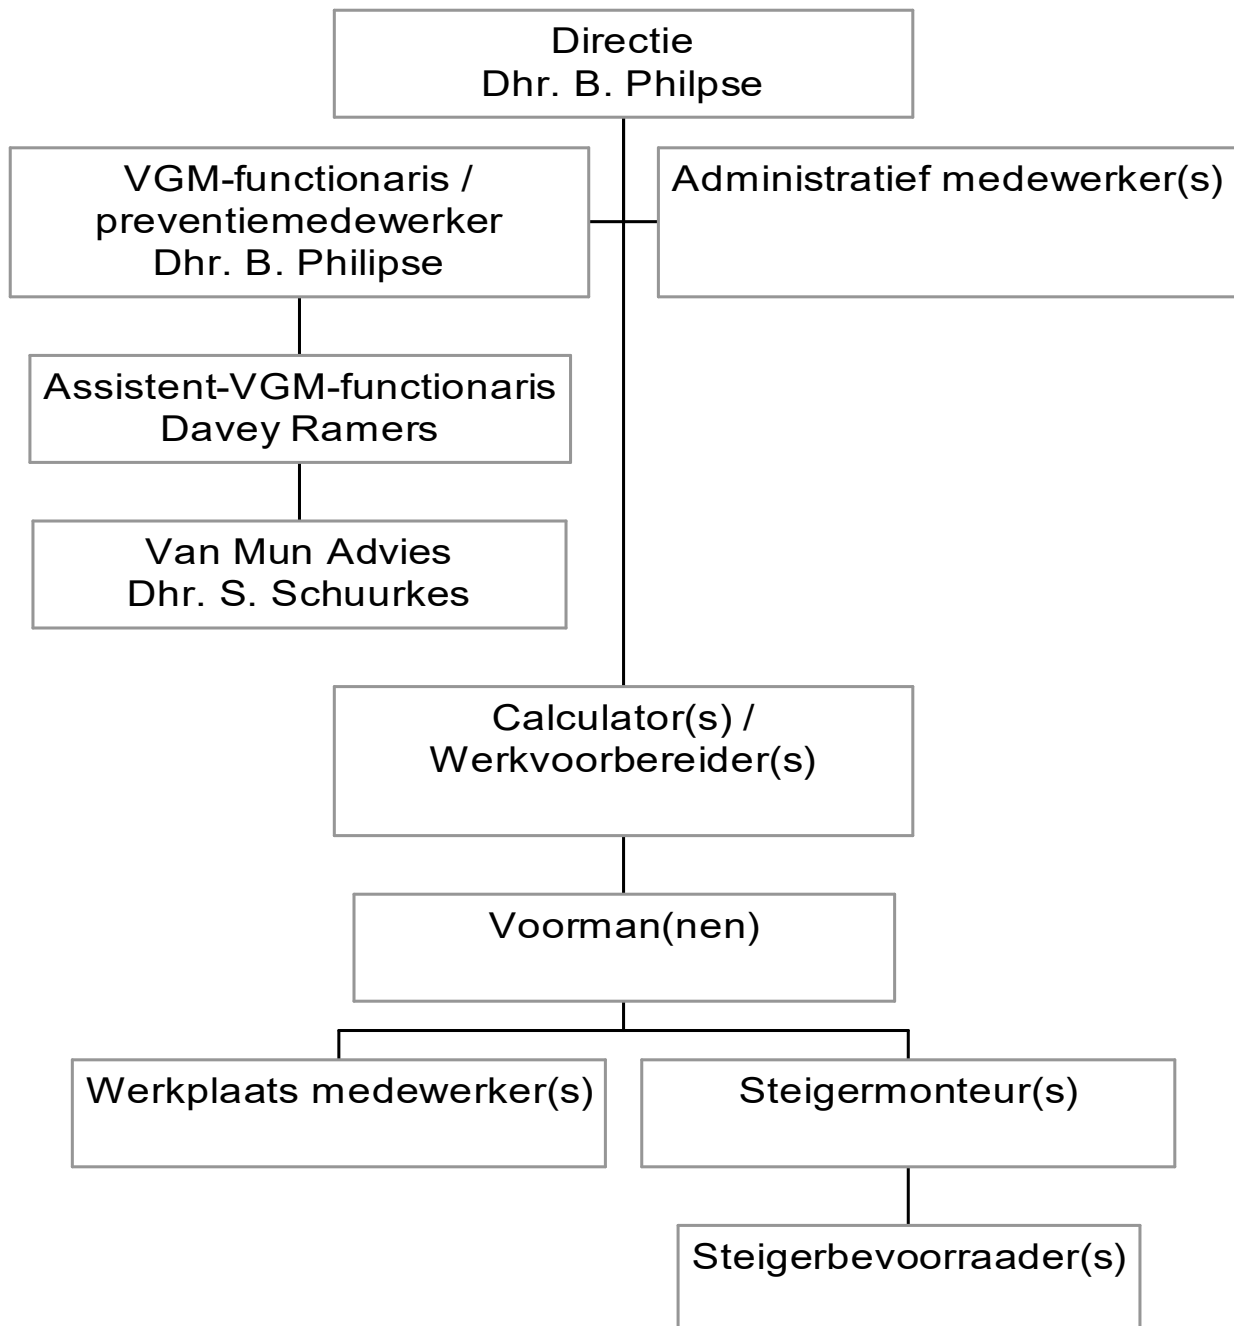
Directie
Dhr. B. Philpse

VGM-functionaris /
preventiemedewerker
Dhr. B. Philipse

Administratief medewerker(s)

Assistent-VGM-functionaris
Davey Ramers

Van Mun Advies
Dhr. S. Schuurkes

Calculator(s) /
Werkvoorbereider(s)

Voorman(nen)

Werkplaats medewerker(s)

Steigermonteur(s)

Steigerbevoorraader(s)